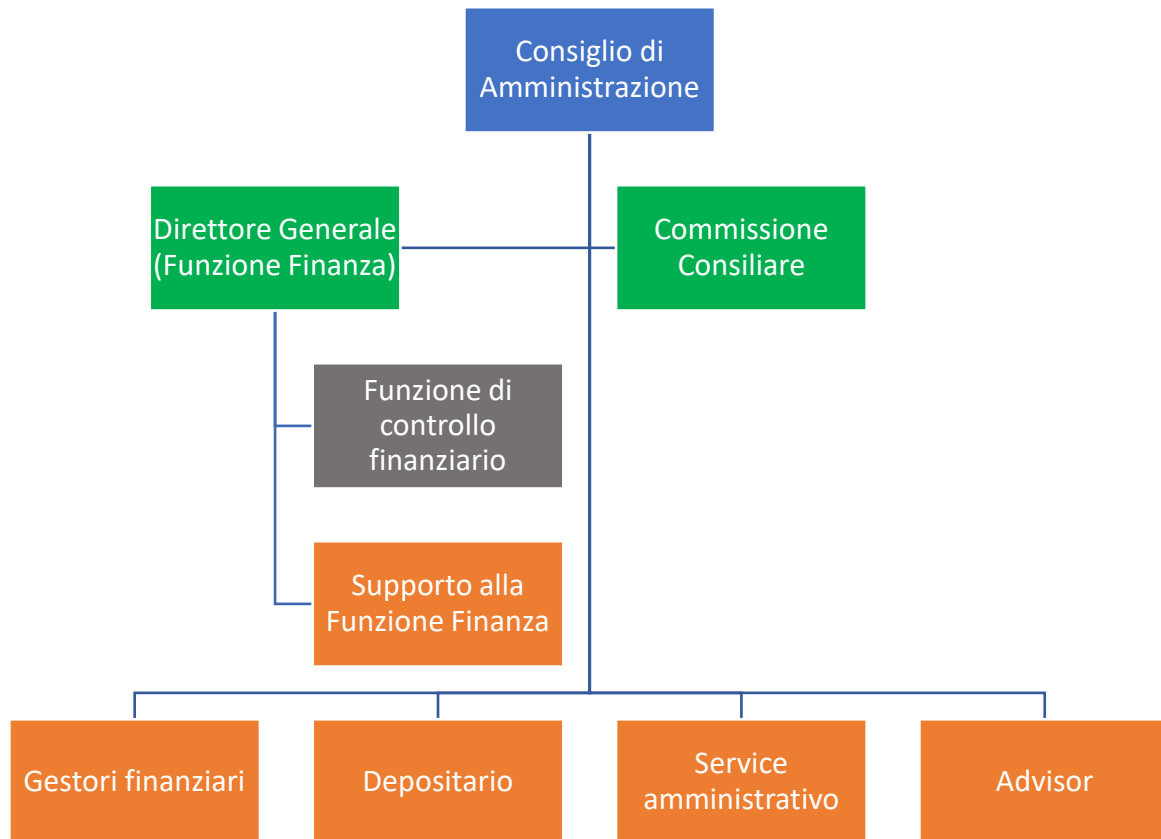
Consiglio di Amministrazione

Direttore Generale (Funzione Finanza)

Commissione Consiliare

Funzione di controllo finanziario

Supporto alla Funzione Finanza

Gestori finanziari

Depositario

Service amministrativo

Advisor